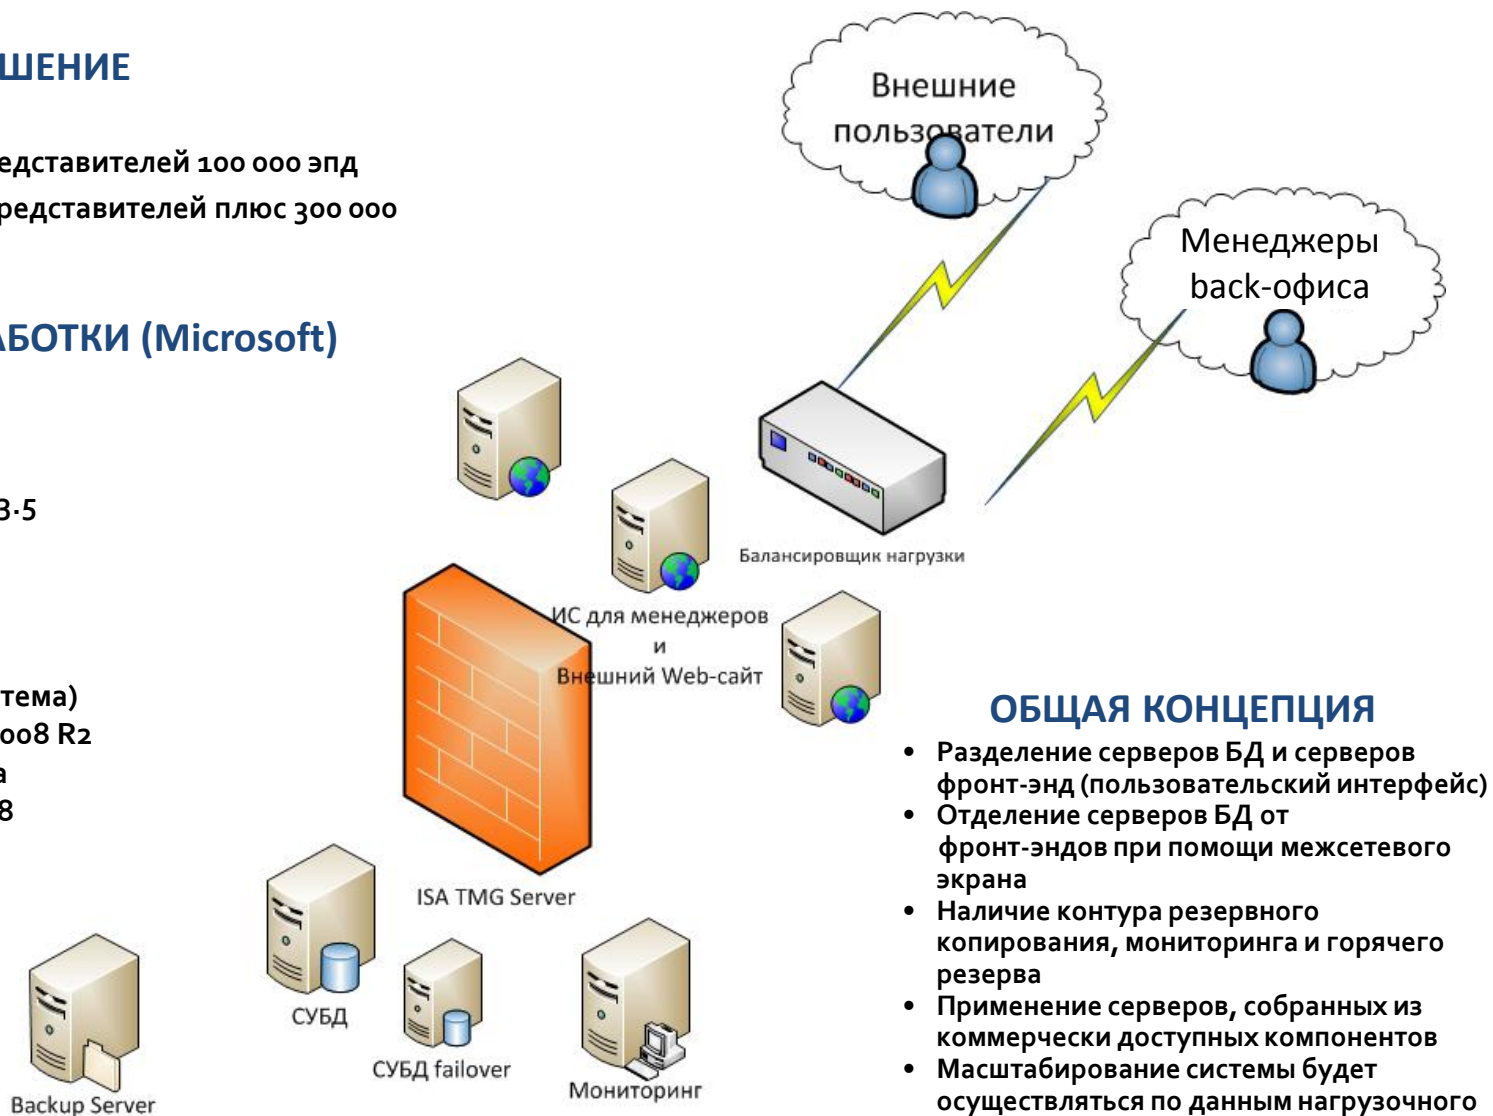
ШЕНИЕ

едставителей 100 000 эпд
редставителей плюс 300 000

АБОТКИ (Microsoft)

3.5

тема)
008 R2
а
8

Внешние пользователи

Менеджеры back-офиса

Балансировщик нагрузки

ИС для менеджеров
и
Внешний Web-сайт

ISA TMG Server

СУБД

СУБД failover

Мониторинг

Backup Server

ОБЩАЯ КОНЦЕПЦИЯ

• Разделение серверов БД и серверов фронт-энд (пользовательский интерфейс)
• Отделение серверов БД от фронт-эндов при помощи межсетевого экрана
• Наличие контура резервного копирования, мониторинга и горячего резерва
• Применение серверов, собранных из коммерчески доступных компонентов
• Масштабирование системы будет осуществляться по данным нагрузочного